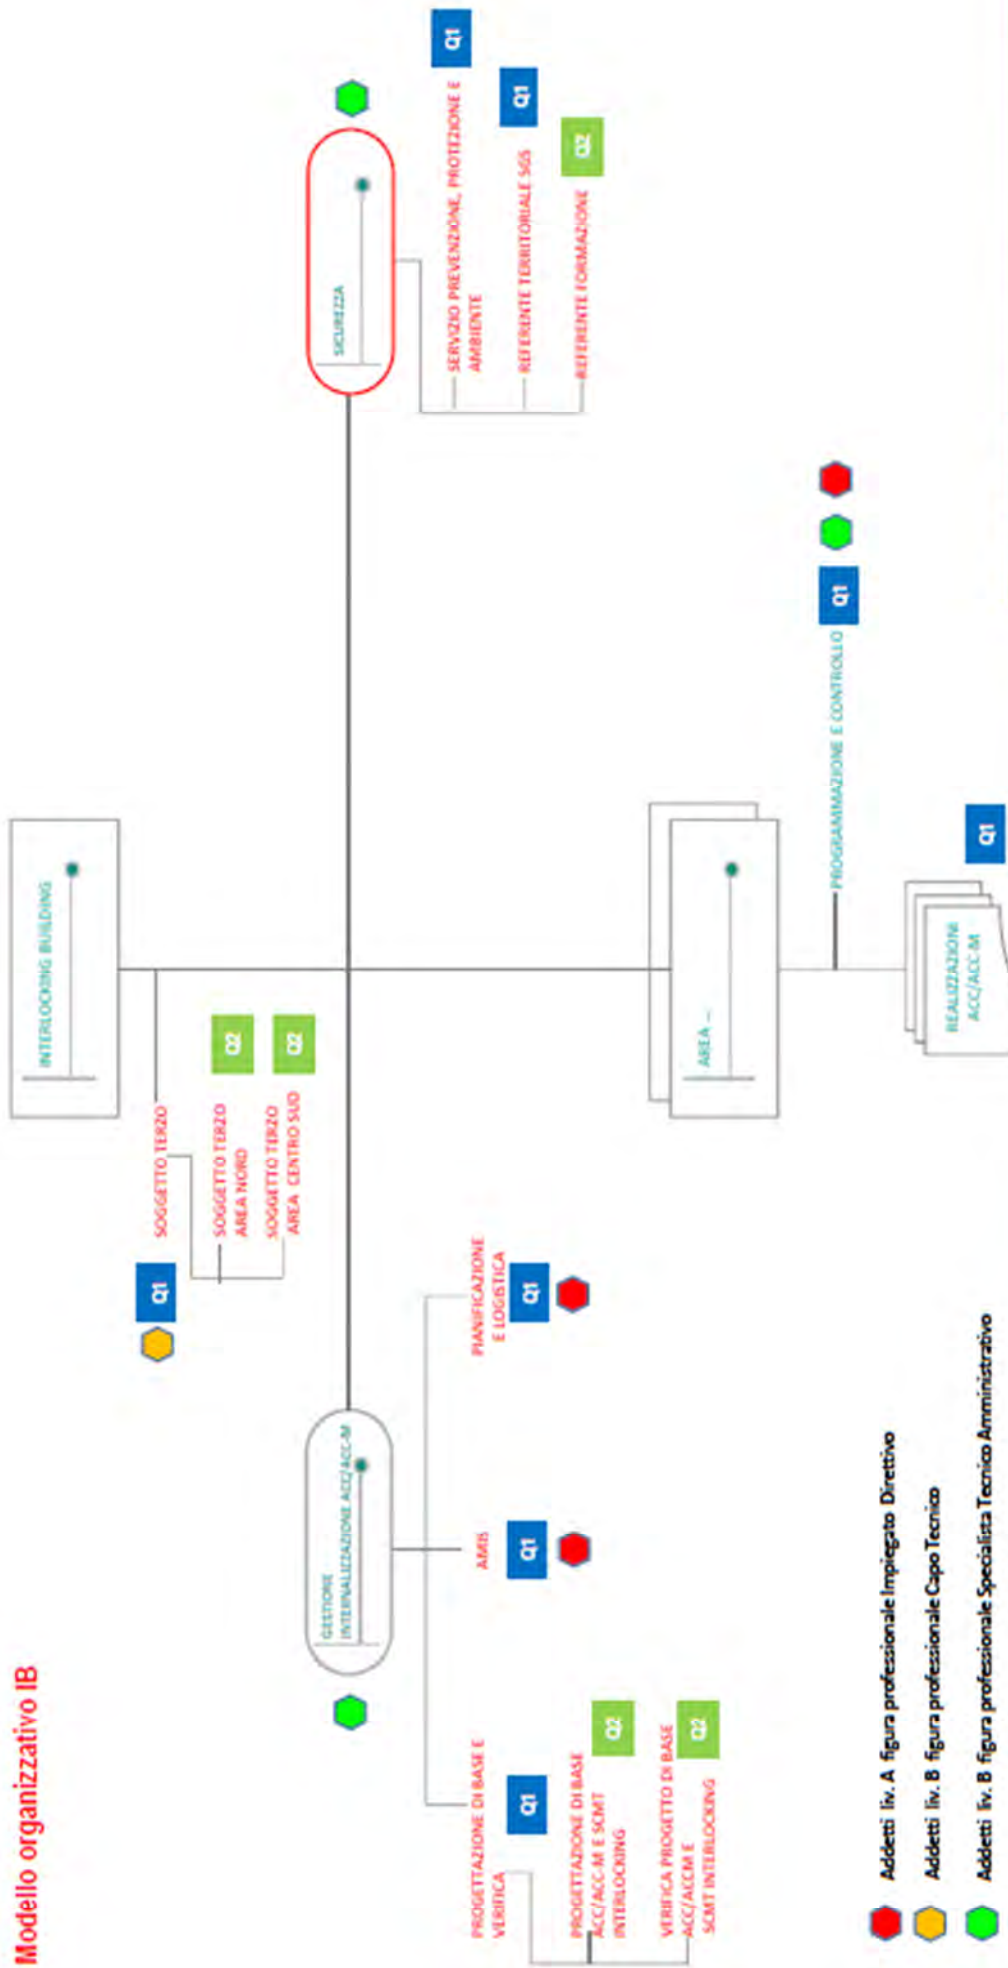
Modello organizzativo IB

INTERLOCKING BUILDING

SICUREZZA

SERVIZIO PREVENZIONE, PROTEZIONE E AMBIENTE Q1

REFERENTE TERRITORIALE SGS Q1

REFERENTE FORMAZIONE Q2

SOGGETTO TERZO Q1

SOGGETTO TERZO AREA NORD Q2

SOGGETTO TERZO AREA CENTRO SUD Q2

AREA ...

PROGRAMMAZIONE E CONTROLLO Q1

REALIZZAZIONI ACC/ACC-M Q1

GESTIONE INTERNALIZZAZIONE ACC/ACC-M

PROGETTAZIONE DI BASE E VERIFICA Q1

PROGETTAZIONE DI BASE ACC/ACC-M E SCMT INTERLOCKING Q2

VERIFICA PROGETTO DI BASE ACC/ACCM E SCMT INTERLOCKING Q2

AMIS Q1

PIANIFICAZIONE E LOGISTICA Q1

Addetti liv. A figura professionale Impiegato Direttivo

Addetti liv. B figura professionale Capo Tecnico

Addetti liv. B figura professionale Specialista Tecnico Amministrativo